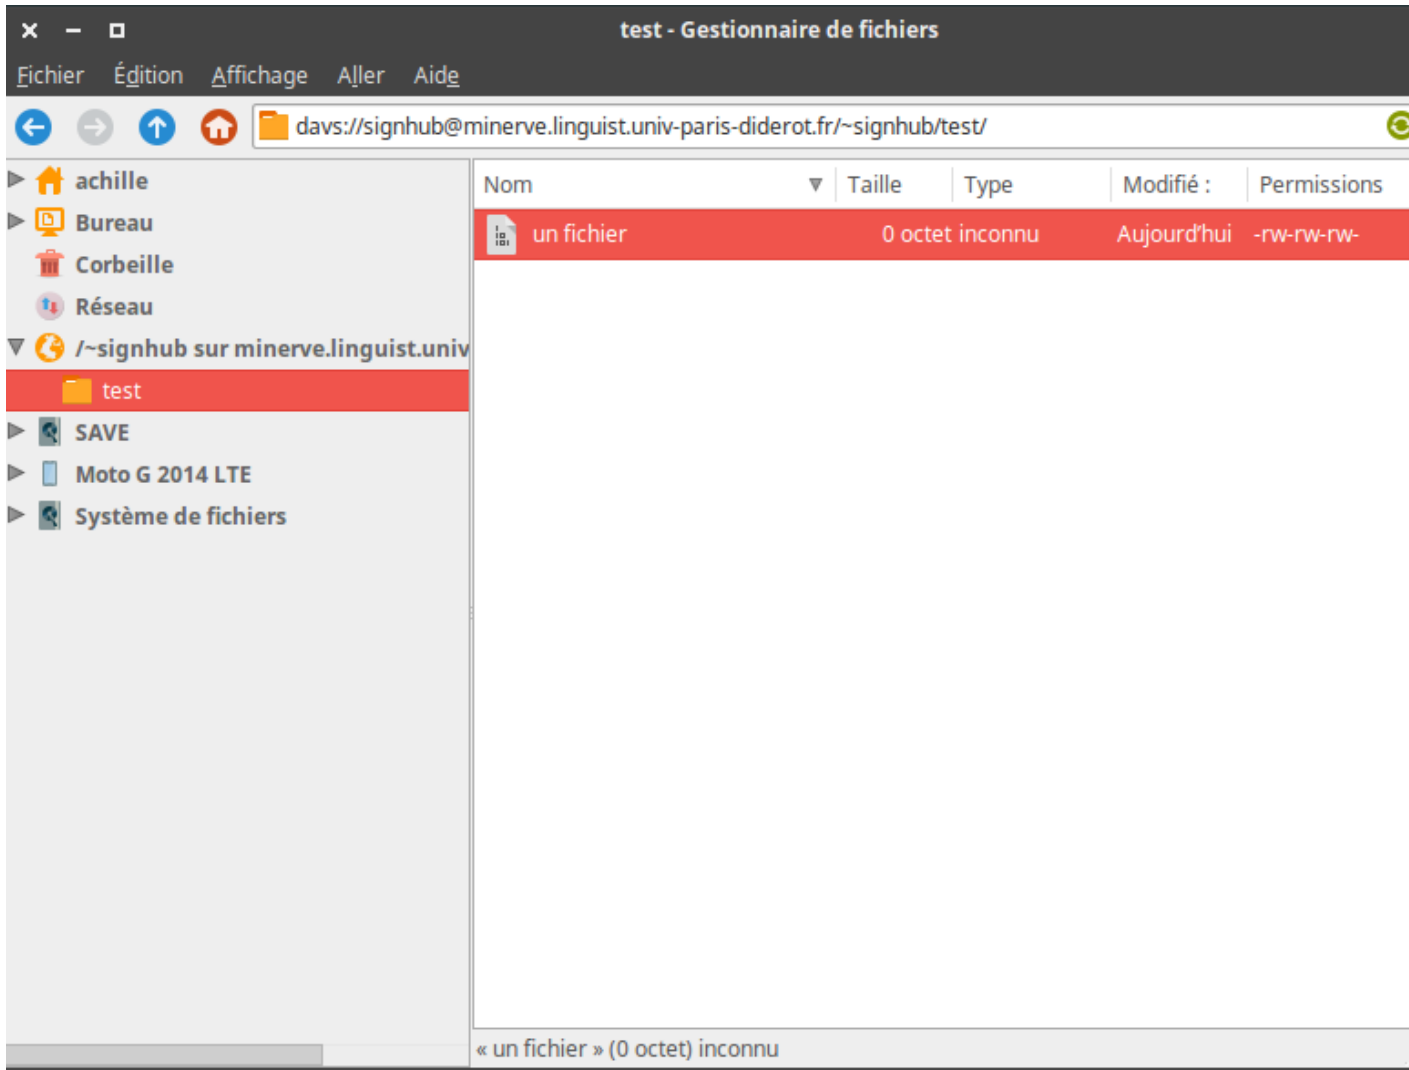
test - Gestionnaire de fichiers

Fichier Édition Affichage Aller Aide

davs://signhub@minerve.linguist.univ-paris-diderot.fr/~signhub/test/

achille
Bureau
Corbeille
Réseau
/~signhub sur minerve.linguist.univ
test
SAVE
Moto G 2014 LTE
Système de fichiers

| Nom | Taille | Type | Modifié : | Permissions |
|---|---|---|---|---|
| un fichier | 0 octet | inconnu | Aujourd'hui | -rw-rw-rw- |

« un fichier » (0 octet) inconnu